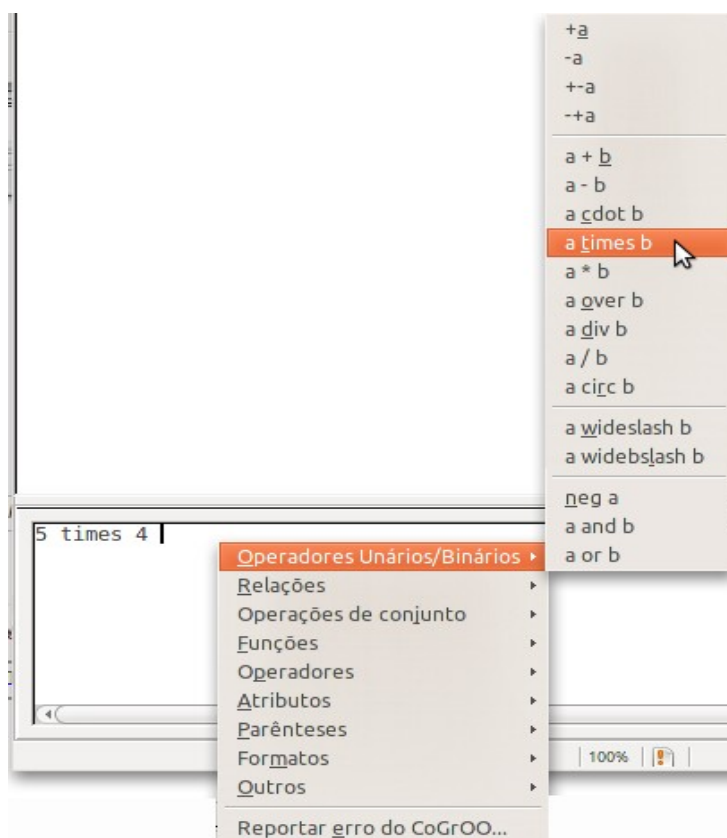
+a
-a
+-a
-+a

a + b
a - b
a cdot b
a times b
a * b
a over b
a div b
a / b
a circ b

a wideslash b
a widebslash b

neg a
a and b
a or b

5 times 4

Operadores Unários/Binários
Relações
Operações de conjunto
Funções
Operadores
Atributos
Parênteses
Formatos
Outros

Reportar erro do CoGrOO...

100%